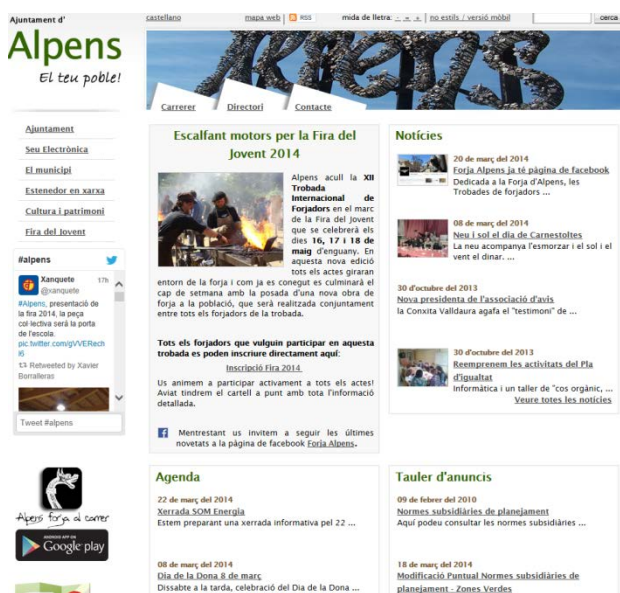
Ajuntament d'
Alpens
El teu poble!

castellano | mapa web | RSS | mida de lletra: - = + | no estils / versió mòbil | cerca

Carrerer | Directori | Contacte

Ajuntament
Seu Electrònica
El municipi
Estenedor en xarxa
Cultura i patrimoni
Fira del Jovent

#alpens
Xanquete @xanquete 17h
#Alpens, presentació de la fira 2014, la peça col·lectiva serà la porta de l'escola. pic.twitter.com/gVVERechi6
Retweeted by Xavier Borralleras
Tweet #alpens

Alpens forja al carrer
ANDROID APP ON Google play

Escalfant motors per la Fira del Jovent 2014

Alpens acull la XII Trobada Internacional de Forjadors en el marc de la Fira del Jovent que se celebrarà els dies 16, 17 i 18 de maig d'enguany. En aquesta nova edició tots els actes giraran entorn de la forja i com ja es conegut es culminarà el cap de setmana amb la posada d'una nova obra de forja a la població, que serà realitzada conjuntament entre tots els forjadors de la trobada.

Tots els forjadors que vulguin participar en aquesta trobada es poden inscriure directament aquí:
Inscripció Fira 2014

Us animem a participar activament a tots els actes! Aviat tindrem el cartell a punt amb tota l'informació detallada.

Mentrestant us invitem a seguir les últimes novetats a la pàgina de facebook Forja Alpens.

Notícies
20 de març del 2014
Forja Alpens ja té pàgina de facebook
Dedicada a la Forja d'Alpens, les Trobades de forjadors ...

08 de març del 2014
Neu i sol el dia de Carnestoltes
La neu acompanya l'esmorzar i el sol i el vent el dinar. ...

30 d'octubre del 2013
Nova presidenta de l'associació d'avis
la Conxita Valldaura agafa el "testimoni" de ...

30 d'octubre del 2013
Reemprenem les activitats del Pla d'igualtat
Informàtica i un taller de "cos orgànic, ...
Veure totes les notícies

Agenda
22 de març del 2014
Xerrada SOM Energia
Estem preparant una xerrada informativa pel 22 ...

08 de març del 2014
Dia de la Dona 8 de març
Dissabte a la tarda, celebració del Dia de la Dona ...

Tauler d'anuncis
09 de febrer del 2010
Normes subsidiàries de planejament
Aquí podeu consultar les normes subsidiàries ...

18 de març del 2014
Modificació Puntual Normes subsidiàries de planejament - Zones Verdes